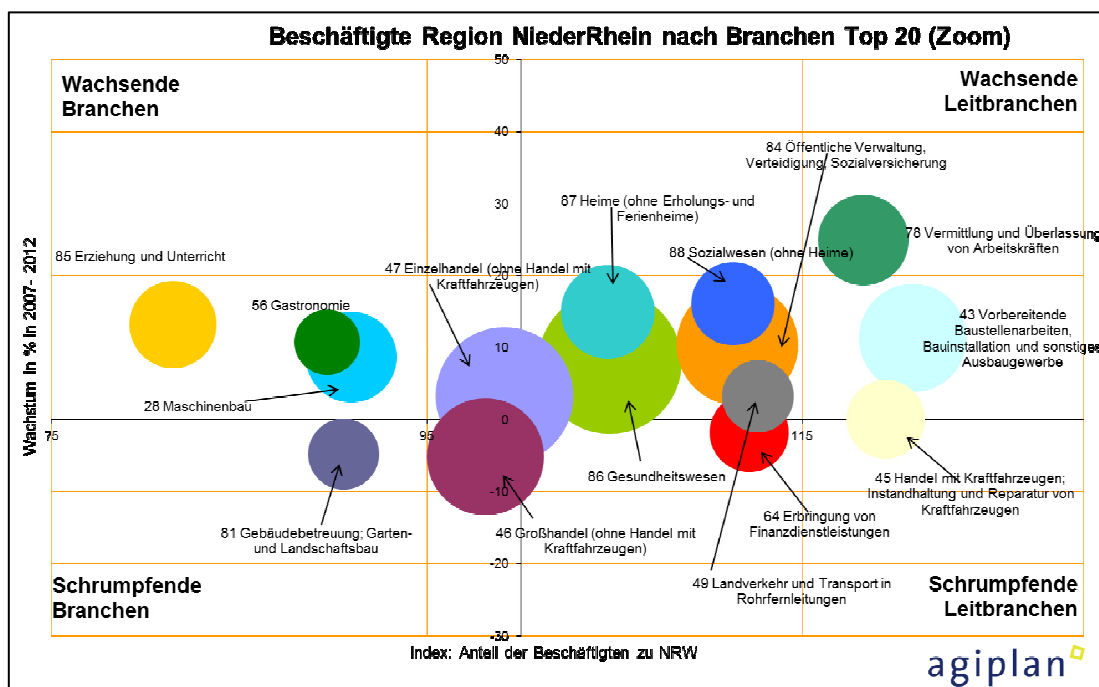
Beschäftigte Region NiederRhein nach Branchen Top 20 (Zoom)

Wachsende Branchen

Wachsende Leitbranchen

Schrumpfende Branchen

Schrumpfende Leitbranchen

50
40
30
20
10
0
-10
-20
-30

75
95
115

Wachstum in % in 2007- 2012

Index: Anteil der Beschäftigten zu NRW

85 Erziehung und Unterricht

56 Gastronomie

28 Maschinenbau

81 Gebäudebetreuung; Garten- und Landschaftsbau

47 Einzelhandel (ohne Handel mit Kraftfahrzeugen)

46 Großhandel (ohne Handel mit Kraftfahrzeugen)

87 Heime (ohne Erholungs- und Ferienheime)

86 Gesundheitswesen

88 Sozialwesen (ohne Heime)

84 Öffentliche Verwaltung, Verteidigung; Sozialversicherung

78 Vermittlung und Überlassung von Arbeitskräften

43 Vorbereitende Baustellenarbeiten, Bauinstallation und sonstiges Ausbaugewerbe

45 Handel mit Kraftfahrzeugen; Instandhaltung und Reparatur von Kraftfahrzeugen

64 Erbringung von Finanzdienstleistungen

49 Landverkehr und Transport in Rohrfernleitungen

agiplan